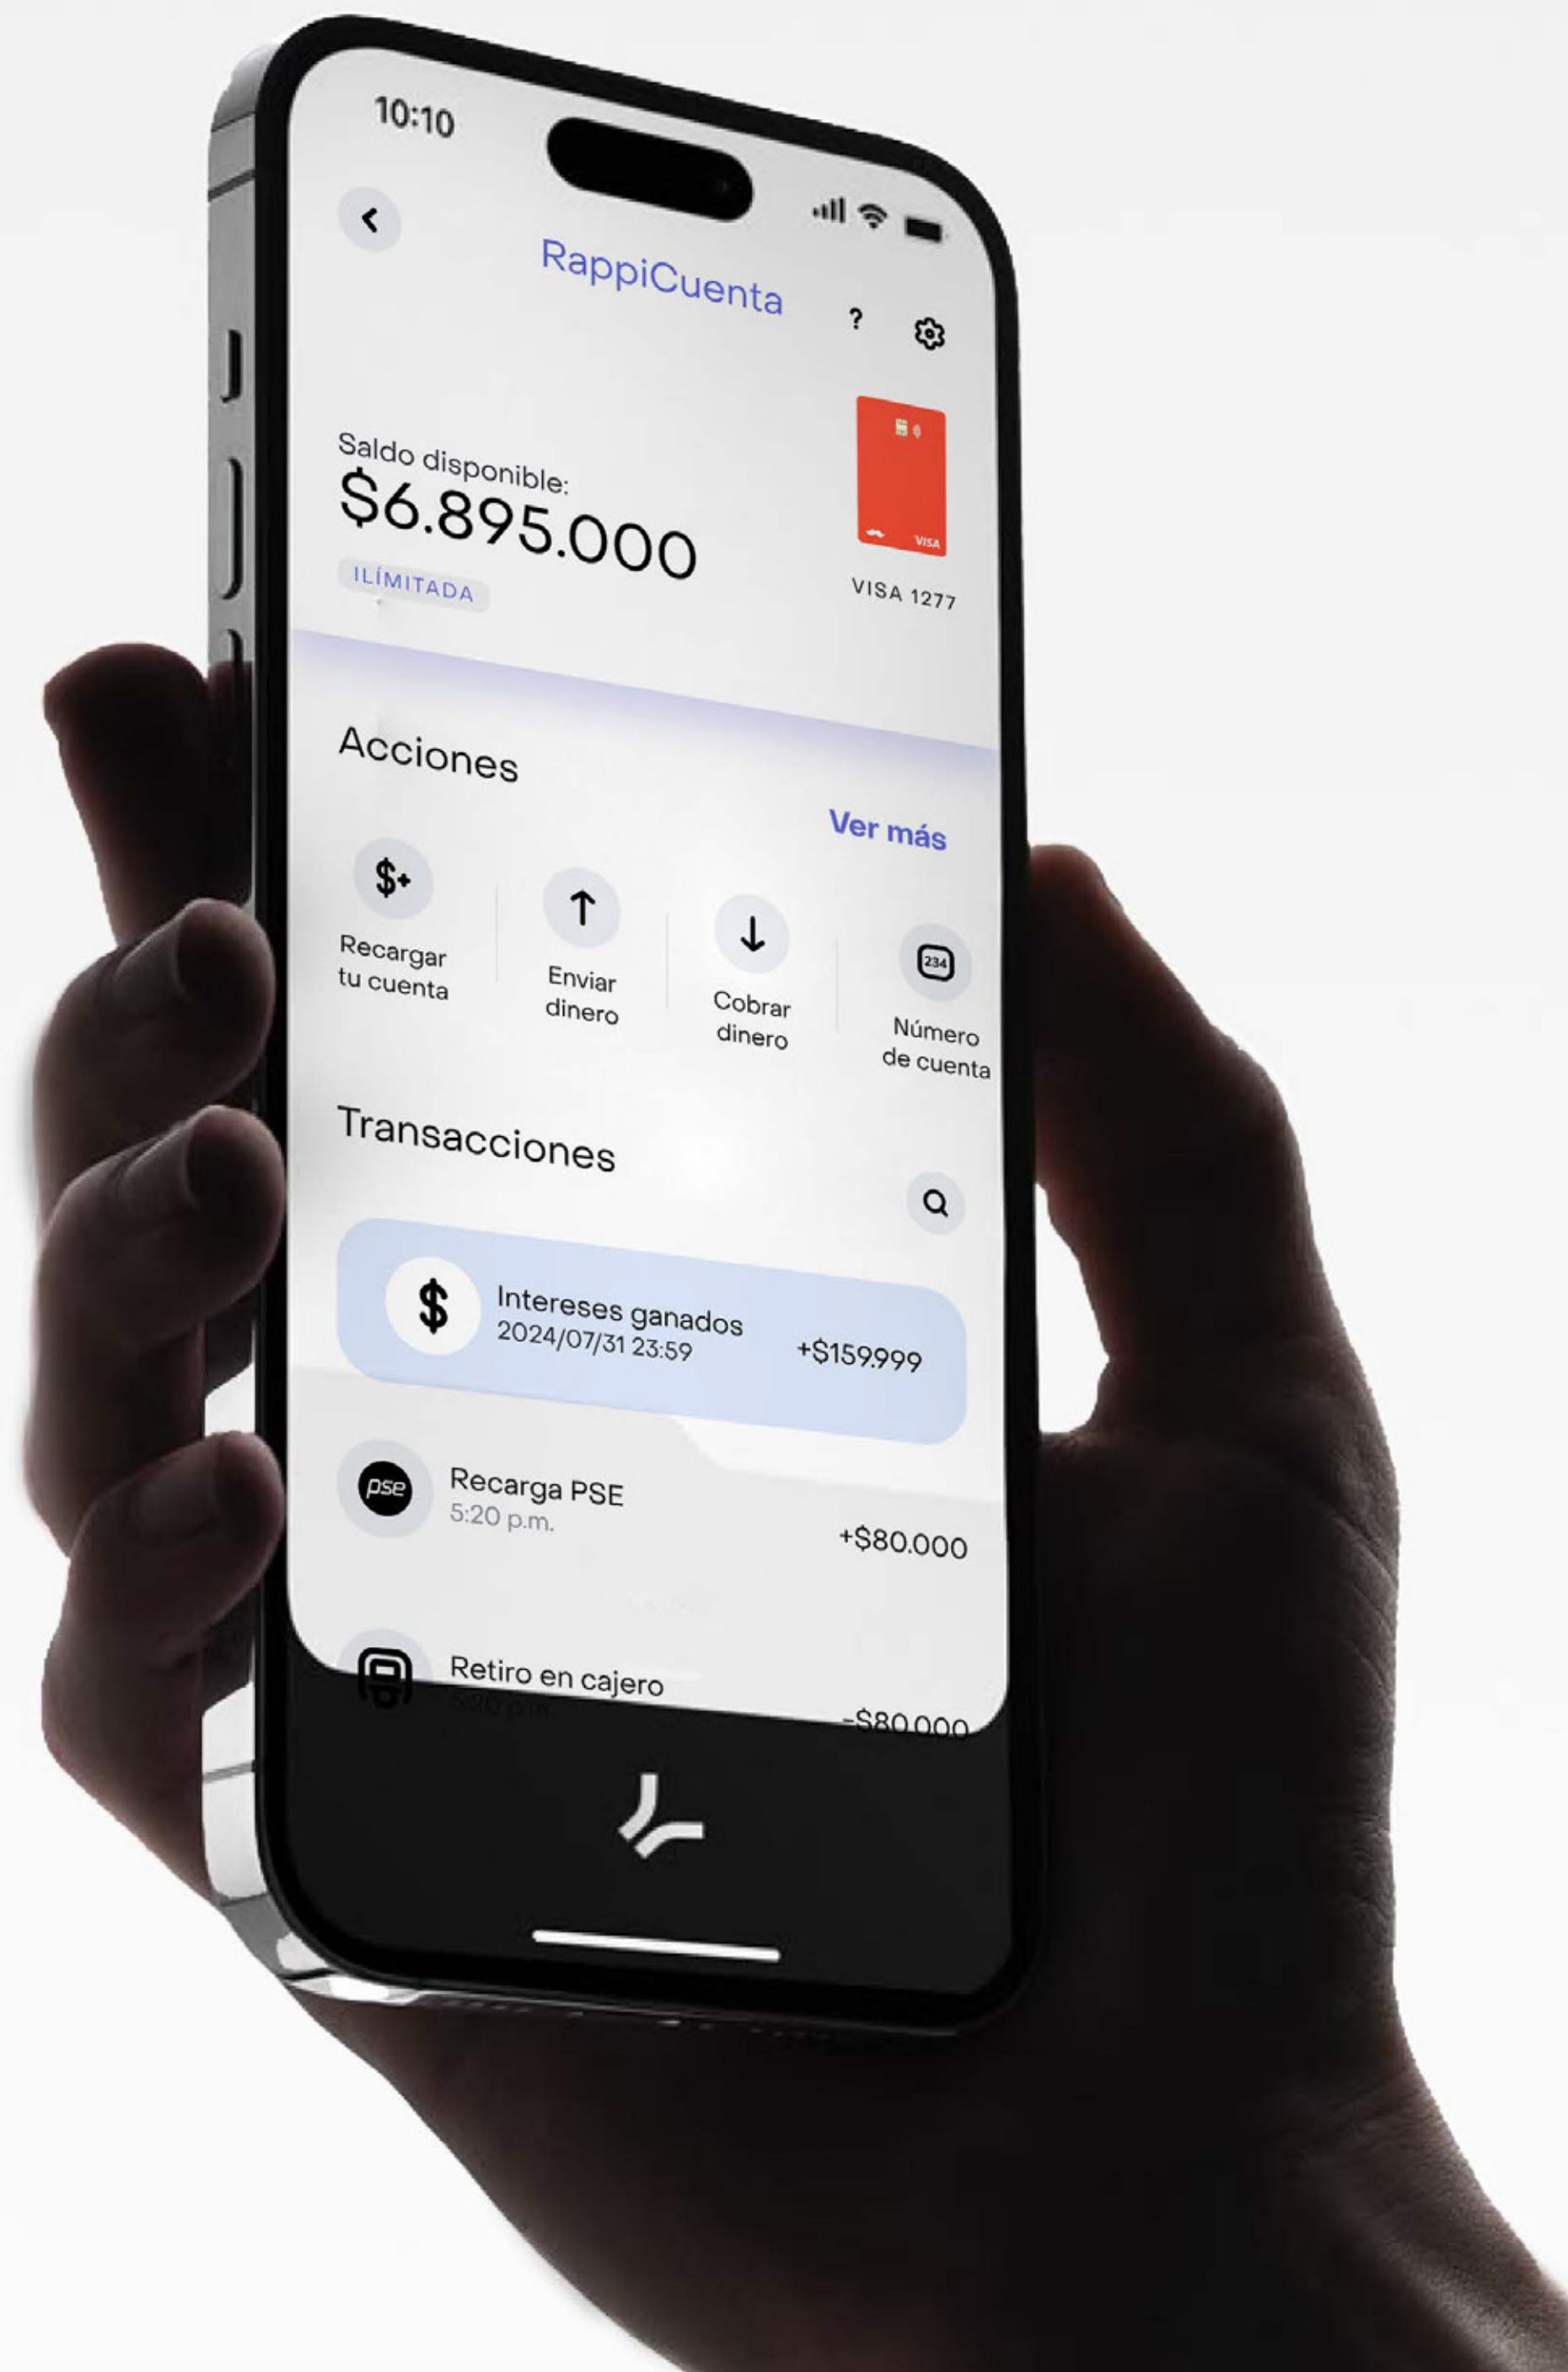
10:10

RappiCuenta

?

Saldo disponible:
$6.895.000

ILÍMITADA

VISA

VISA 1277

Acciones

Ver más

Recargar tu cuenta

Enviar dinero

Cobrar dinero

234

Número de cuenta

Transacciones

Intereses ganados
2024/07/31 23:59
+$159.999

pse

Recarga PSE
5:20 p.m.
+$80.000

Retiro en cajero
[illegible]
-$80.000